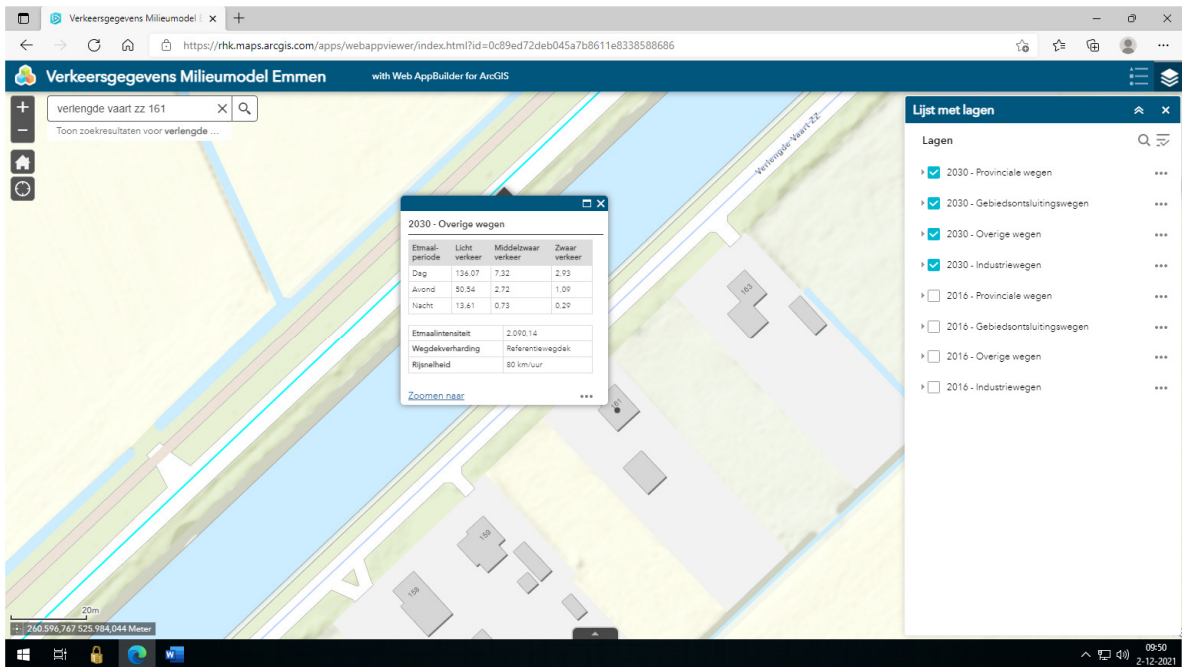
Verkeersgegevens Milieumodel E ×

https://rhk.maps.arcgis.com/apps/webappviewer/index.html?id=0c89ed72deb045a7b8611e8338588686

Verkeersgegevens Milieumodel Emmen with Web AppBuilder for ArcGIS

verlengde vaart zz 161

Toon zoekresultaten voor verlengde ...

Verlengde Vaart ZZ

2030 - Overige wegen

| Etmaal-periode | Licht verkeer | Middelzwaar verkeer | Zwaar verkeer |
|---|---|---|---|
| Dag | 136,07 | 7,32 | 2,93 |
| Avond | 50,54 | 2,72 | 1,09 |
| Nacht | 13,61 | 0,73 | 0,29 |

| Etmaalintensiteit | 2.090,14 |
|---|---|
| Wegdekverharding | Referentiewegdek |
| Rijsnelheid | 80 km/uur |

Zoomen naar

163

161

159

158

20m

260.596,767 525.984,044 Meter

Lijst met lagen

Lagen

2030 - Provinciale wegen
2030 - Gebiedsontsluitingswegen
2030 - Overige wegen
2030 - Industriewegen
2016 - Provinciale wegen
2016 - Gebiedsontsluitingswegen
2016 - Overige wegen
2016 - Industriewegen

09:50
2-12-2021